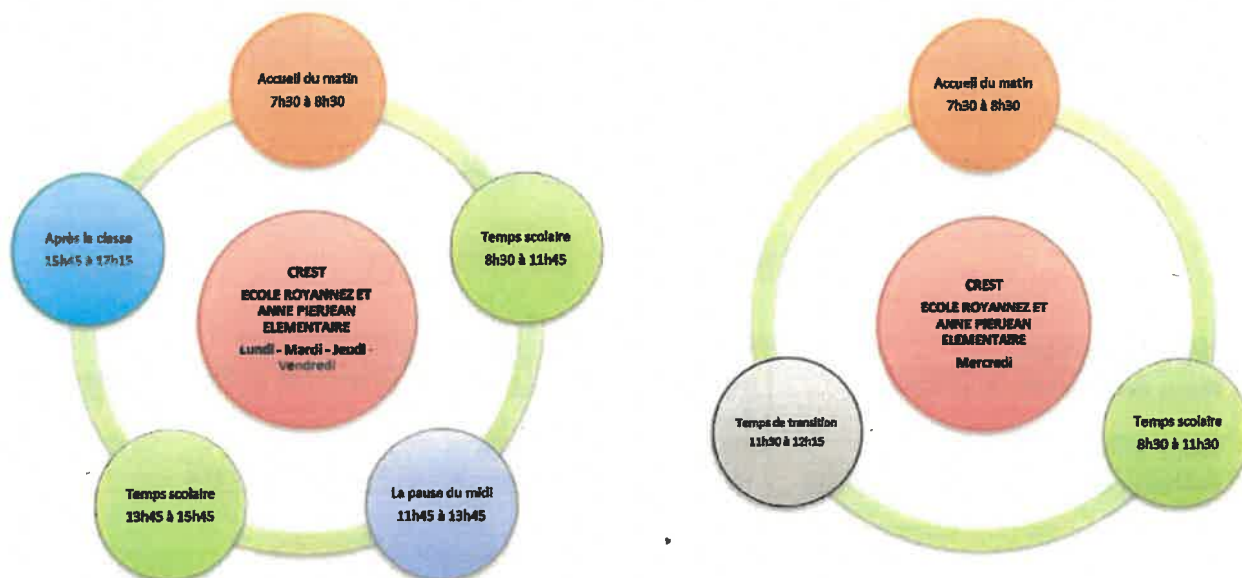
Accueil du matin
7h30 à 8h30

Temps scolaire
8h30 à 11h45

La pause du midi
11h45 à 13h45

Temps scolaire
13h45 à 15h45

Après la classe
15h45 à 17h15

CREST
ECOLE ROYANNEZ ET ANNE PIERJEAN ELEMENTAIRE
Lundi - Mardi - Jeudi - Vendredi

Accueil du matin
7h30 à 8h30

Temps scolaire
8h30 à 11h30

Temps de transition
11h30 à 12h15

CREST
ECOLE ROYANNEZ ET ANNE PIERJEAN ELEMENTAIRE
Mercredi